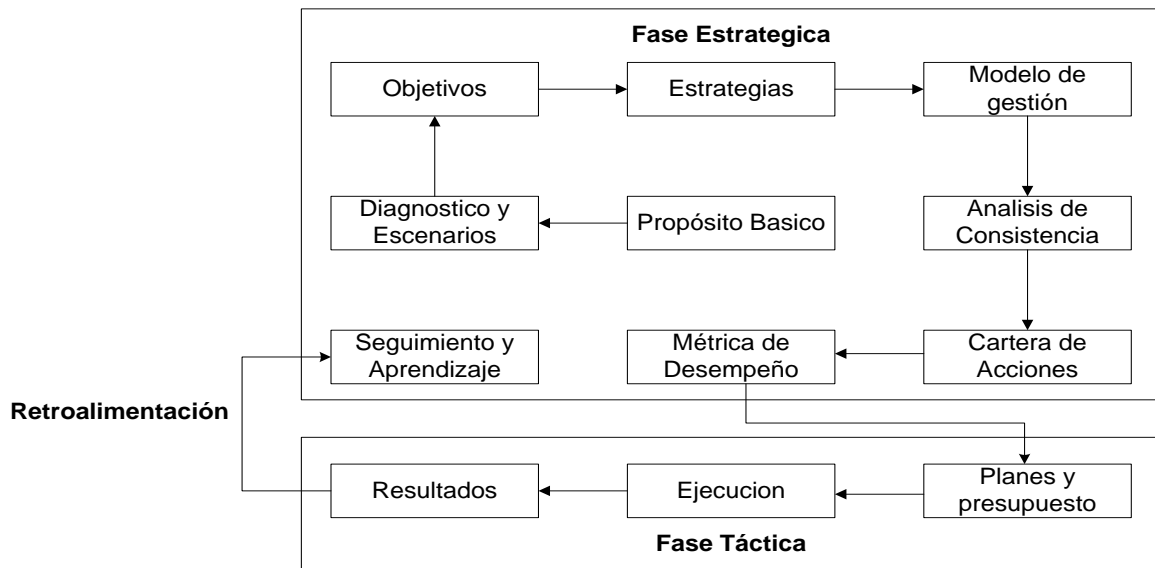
Fase Estrategica

Objetivos

Estrategias

Modelo de gestión

Diagnostico y Escenarios

Propósito Basico

Analisis de Consistencia

Seguimiento y Aprendizaje

Métrica de Desempeño

Cartera de Acciones

Retroalimentación

Resultados

Ejecucion

Planes y presupuesto

Fase Táctica